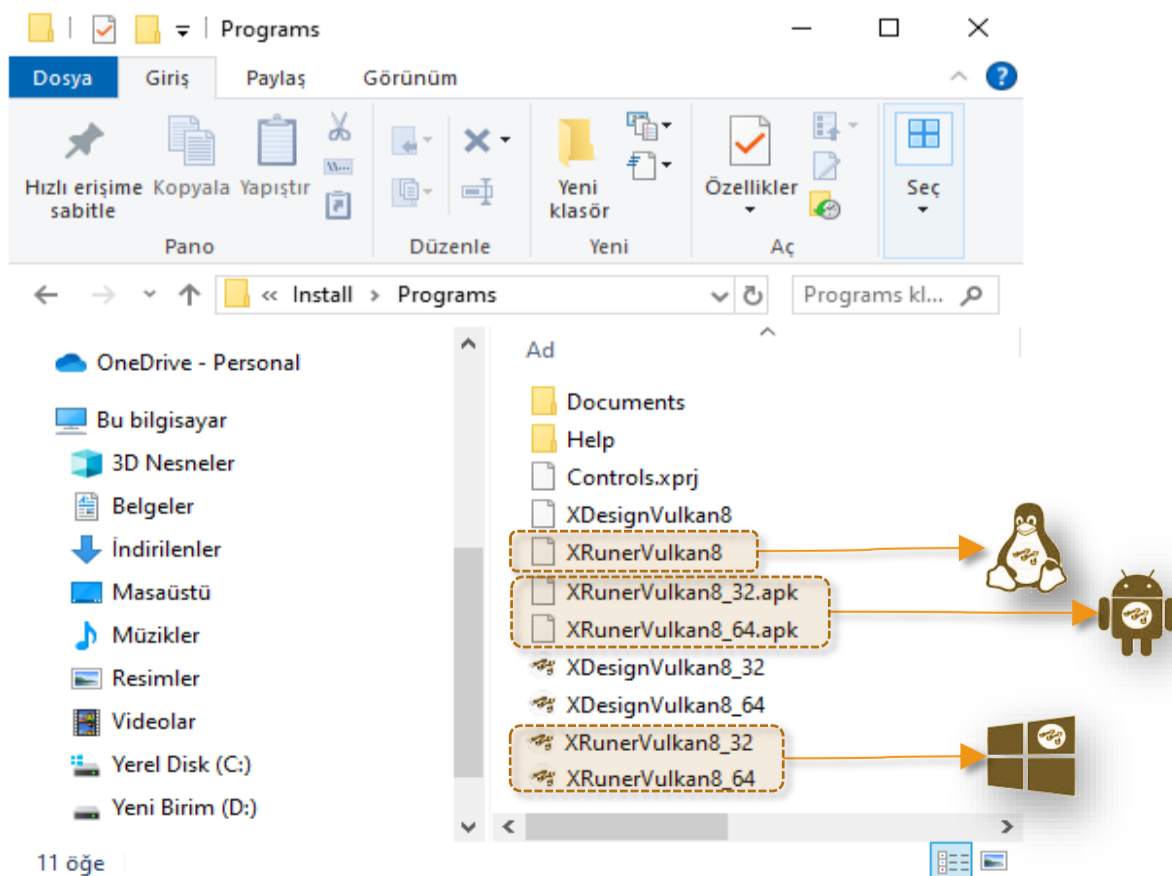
Programs

Dosya Giriş Paylaş Görünüm

Hızlı erişime sabitle Kopyala Yapıştır
Pano

Düzenle

Yeni klasör
Yeni

Özellikler
Aç

Seç

« Install › Programs

Programs kl...

OneDrive - Personal
Bu bilgisayar
3D Nesneler
Belgeler
İndirilenler
Masaüstü
Müzikler
Resimler
Videolar
Yerel Disk (C:)
Yeni Birim (D:)

Ad
Documents
Help
Controls.xprj
XDesignVulkan8
XRunerVulkan8
XRunerVulkan8_32.apk
XRunerVulkan8_64.apk
XDesignVulkan8_32
XDesignVulkan8_64
XRunerVulkan8_32
XRunerVulkan8_64

11 öğe